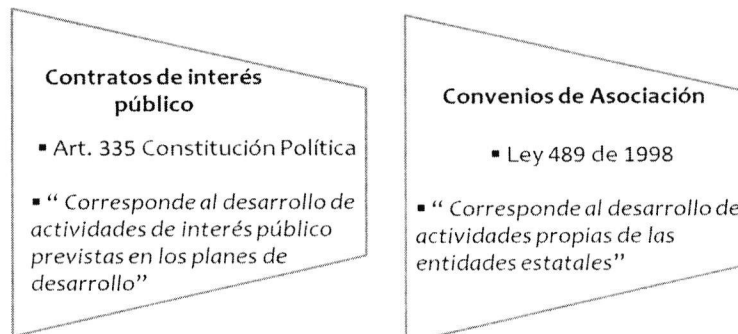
Contratos de interés público

▪ Art. 335 Constitución Política

▪ " Corresponde al desarrollo de actividades de interés público previstas en los planes de desarrollo"

Convenios de Asociación

▪ Ley 489 de 1998

▪ " Corresponde al desarrollo de actividades propias de las entidades estatales"